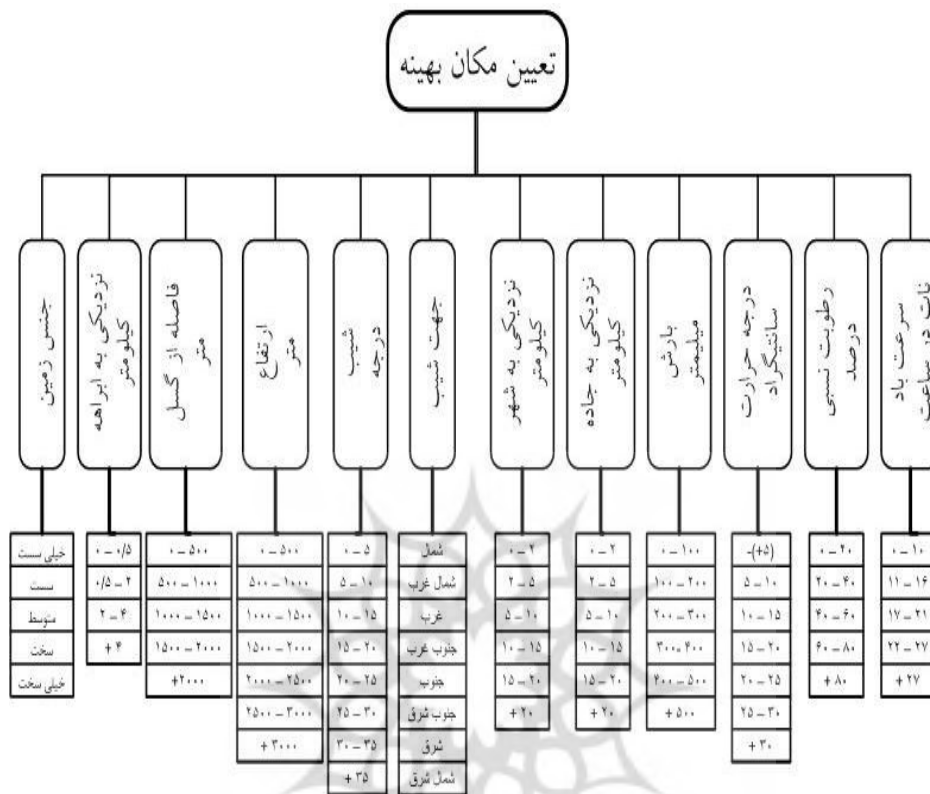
تعیین مکان بهینه

جنس زمین
خیلی سست
سست
متوسط
سخت
خیلی سخت

نزدیکی به ابراهه کیلومتر
۰ – ۰/۵
۰/۵ – ۲
۲ – ۴
+ ۴

فاصله از گسل متر
۰ – ۵۰۰
۵۰۰ – ۱۰۰۰
۱۰۰۰ – ۱۵۰۰
۱۵۰۰ – ۲۰۰۰
+۲۰۰۰

ارتفاع متر
۰ – ۵۰۰
۵۰۰ – ۱۰۰۰
۱۰۰۰ – ۱۵۰۰
۱۵۰۰ – ۲۰۰۰
۲۰۰۰ – ۲۵۰۰
۲۵۰۰ – ۳۰۰۰
+ ۳۰۰۰

شیب درجه
۰ – ۵
۵ – ۱۰
۱۰ – ۱۵
۱۵ – ۲۰
۲۰ – ۲۵
۲۵ – ۳۰
۳۰ – ۳۵
+ ۳۵

جهت شیب
شمال
شمال غرب
غرب
جنوب غرب
جنوب
جنوب شرق
شرق
شمال شرق

نزدیکی به شهر کیلومتر
۰ – ۲
۲ – ۵
۵ – ۱۰
۱۰ – ۱۵
۱۵ – ۲۰
+ ۲۰

نزدیکی به جاده کیلومتر
۰ – ۲
۲ – ۵
۵ – ۱۰
۱۰ – ۱۵
۱۵ – ۲۰
+ ۲۰

بارش میلیمتر
۰ – ۱۰۰
۱۰۰ – ۲۰۰
۲۰۰ – ۳۰۰
۳۰۰ – ۴۰۰
۴۰۰ – ۵۰۰
+ ۵۰۰

درجه حرارت سانتیگراد
-(+۵)
۵ – ۱۰
۱۰ – ۱۵
۱۵ – ۲۰
۲۰ – ۲۵
۲۵ – ۳۰
+ ۳۰

رطوبت نسبی درصد
۰ – ۲۰
۲۰ – ۴۰
۴۰ – ۶۰
۶۰ – ۸۰
+ ۸۰

سرعت باد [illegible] در ساعت
۰ – ۱۰
۱۱ – ۱۶
۱۷ – ۲۱
۲۲ – ۲۷
+ ۲۷